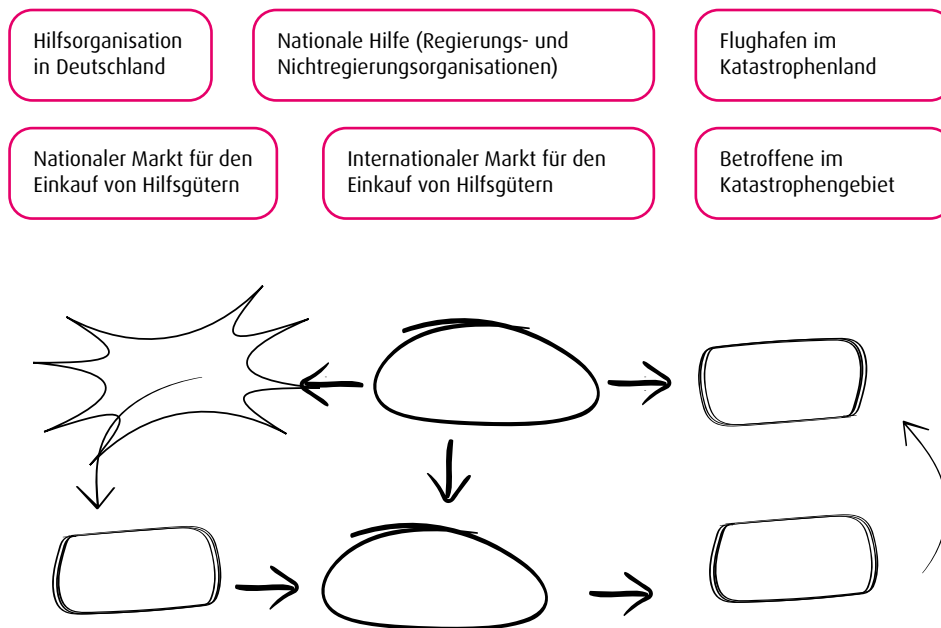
Hilfsorganisation in Deutschland

Nationale Hilfe (Regierungs- und Nichtregierungsorganisationen)

Flughafen im Katastrophenland

Nationaler Markt für den Einkauf von Hilfsgütern

Internationaler Markt für den Einkauf von Hilfsgütern

Betroffene im Katastrophengebiet